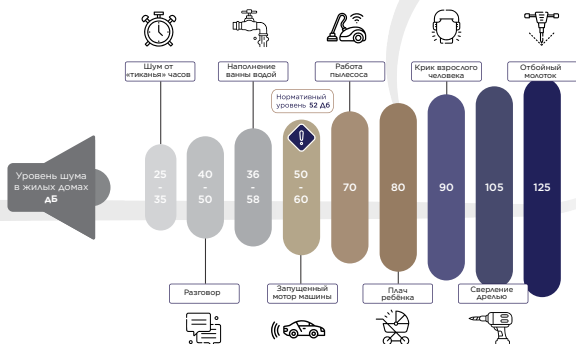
Уровень шума в жилых домах дБ

Шум от «тиканья» часов

Наполнение ванны водой

Работа пылесоса

Крик взрослого человека

Отбойный молоток

Нормативный уровень 52 дБ

25 - 35

40 - 50

36 - 58

50 - 60

70

80

90

105

125

Разговор

Запущенный мотор машины

Плач ребёнка

Сверление дрелью